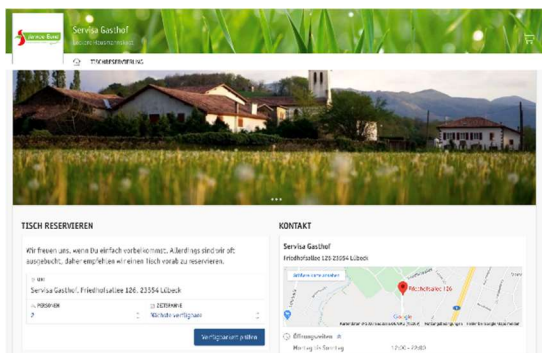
Servisa Gasthof

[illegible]

TISCHRESERVIERUNG

TISCH RESERVIEREN

Wir freuen uns, wenn Du einfach vorbeikommst. Allerdings sind wir oft ausgebucht, daher empfehlen wir einen Tisch vorab zu reservieren.

Servisa Gasthof, Friedhofsallee 126, 23554 Lübeck

PERSONEN
2

ZEITRAHMEN
Nächste verfügbare

Verfügbarkeiten prüfen

KONTAKT

Servisa Gasthof

Friedhofsallee 126, 23554 Lübeck

Größere Karte ansehen

Friedhofsallee 126

Google

Öffnungszeiten

Montag bis Sonntag 12:00 – 22:00